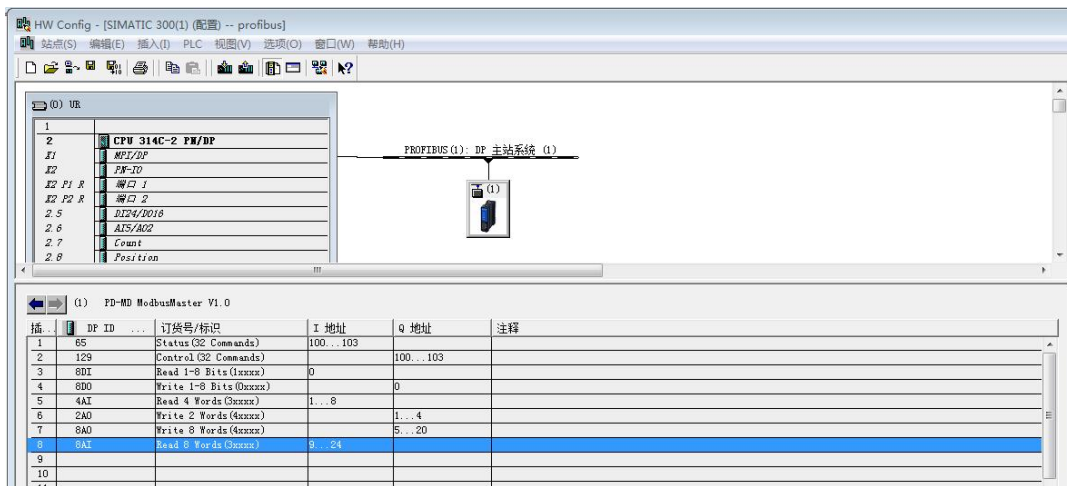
HW Config - [SIMATIC 300(1) (配置) -- profibus]

站点(S) 编辑(E) 插入(I) PLC 视图(V) 选项(O) 窗口(W) 帮助(H)

(0) UR

| | |
|---|---|
| 1 | |
| 2 | CPU 314C-2 PN/DP |
| X1 | MPI/DP |
| X2 | PN-IO |
| X2 P1 R | 端口 1 |
| X2 P2 R | 端口 2 |
| 2.5 | DI24/DO16 |
| 2.6 | AI5/AO2 |
| 2.7 | Count |
| 2.8 | Position |

PROFIBUS(1): DP 主站系统 (1)

(1)

(1) PD-MD ModbusMaster V1.0

| 插... | DP ID ... | 订货号/标识 | I 地址 | Q 地址 | 注释 |
|---|---|---|---|---|---|
| 1 | 65 | Status(32 Commands) | 100...103 | | |
| 2 | 129 | Control(32 Commands) | | 100...103 | |
| 3 | 8DI | Read 1-8 Bits(1xxxx) | 0 | | |
| 4 | 8DO | Write 1-8 Bits(0xxxx) | | 0 | |
| 5 | 4AI | Read 4 Words(3xxxx) | 1...8 | | |
| 6 | 2AO | Write 2 Words(4xxxx) | | 1...4 | |
| 7 | 8AO | Write 8 Words(4xxxx) | | 5...20 | |
| 8 | 8AI | Read 8 Words(3xxxx) | 9...24 | | |
| 9 | | | | | |
| 10 | | | | | |